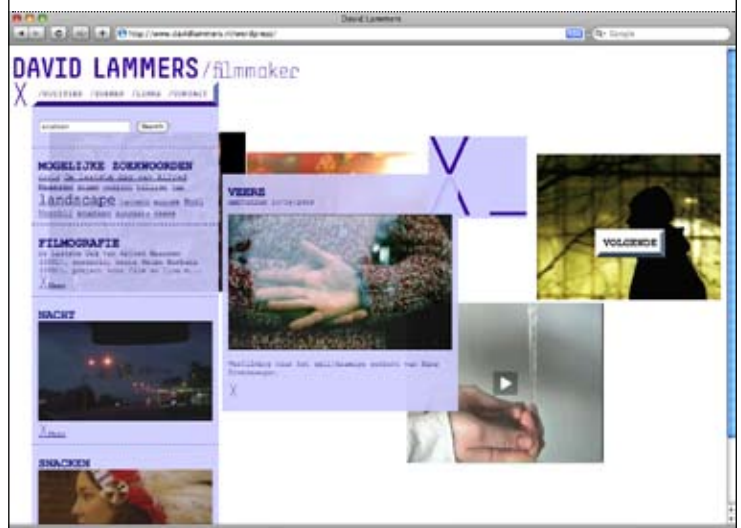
David Lammers

http://www.davidlammers.nl/wordpress/

Google

DAVID LAMMERS/filmmaker

X

/NIEUWS /OVER /LINKS /CONTACT

Search

MOGELIJKE ZOEKWOORDEN

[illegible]

landscape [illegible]

FILMOGRAFIE

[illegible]

X Meer

NACHT

X Meer

SNACKEN

VEERE

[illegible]

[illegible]

X

VOLGENDE